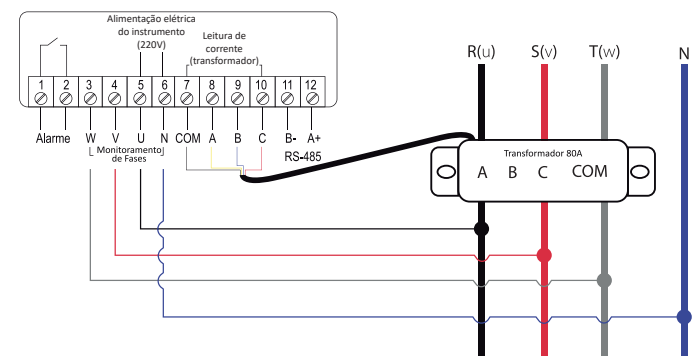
Alimentação elétrica do instrumento (220V)

Leitura de corrente (transformador)

1 2 3 4 5 6 7 8 9 10 11 12

Alarme W V U N COM A B C B- A+

Monitoramento de Fases

RS-485

R(u) S(v) T(w) N

Transformador 80A

A B C COM